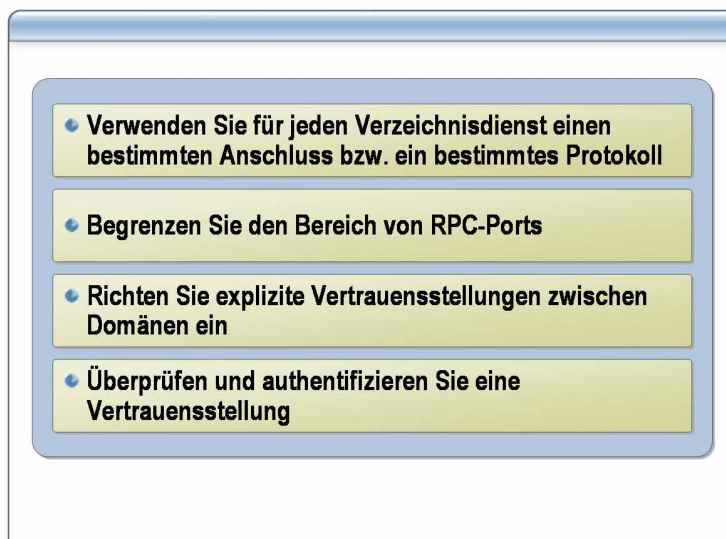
Verwenden Sie für jeden Verzeichnisdienst einen bestimmten Anschluss bzw. ein bestimmtes Protokoll

Begrenzen Sie den Bereich von RPC-Ports

Richten Sie explizite Vertrauensstellungen zwischen Domänen ein

Überprüfen und authentifizieren Sie eine Vertrauensstellung